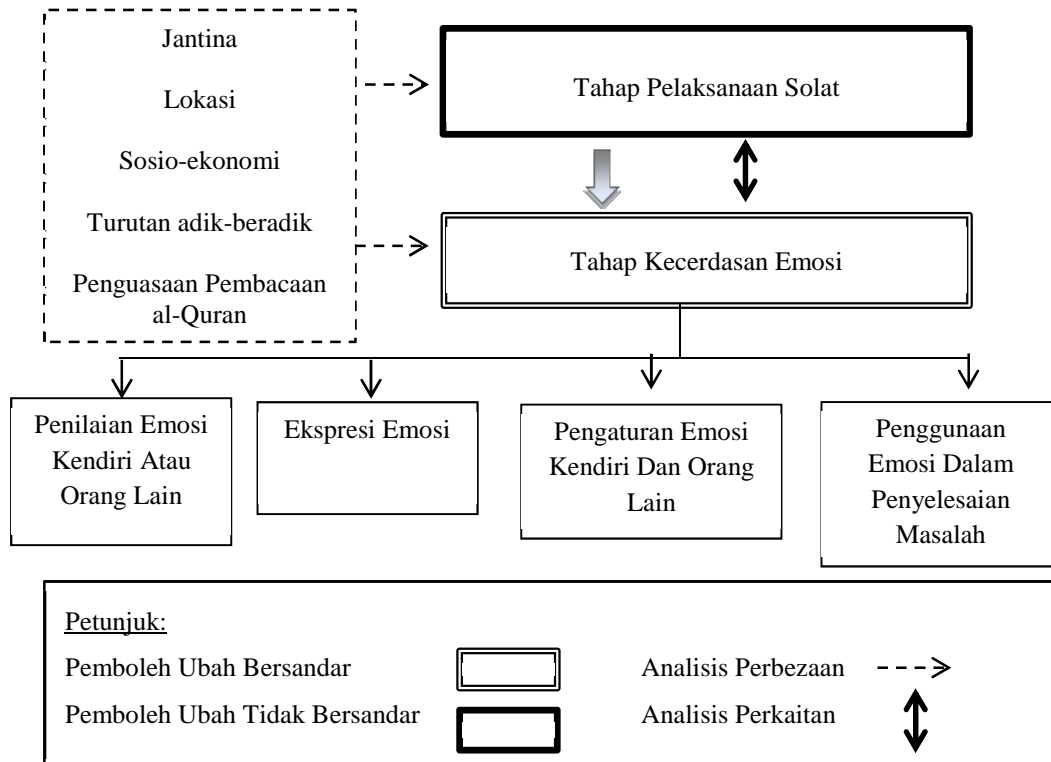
Jantina

Lokasi

Sosio-ekonomi

Turutan adik-beradik

Penguasaan Pembacaan al-Quran

Tahap Pelaksanaan Solat

Tahap Kecerdasan Emosi

Penilaian Emosi Kendiri Atau Orang Lain

Ekspresi Emosi

Pengaturan Emosi Kendiri Dan Orang Lain

Penggunaan Emosi Dalam Penyelesaian Masalah

Petunjuk:

Pemboleh Ubah Bersandar

Pemboleh Ubah Tidak Bersandar

Analisis Perbezaan

Analisis Perkaitan